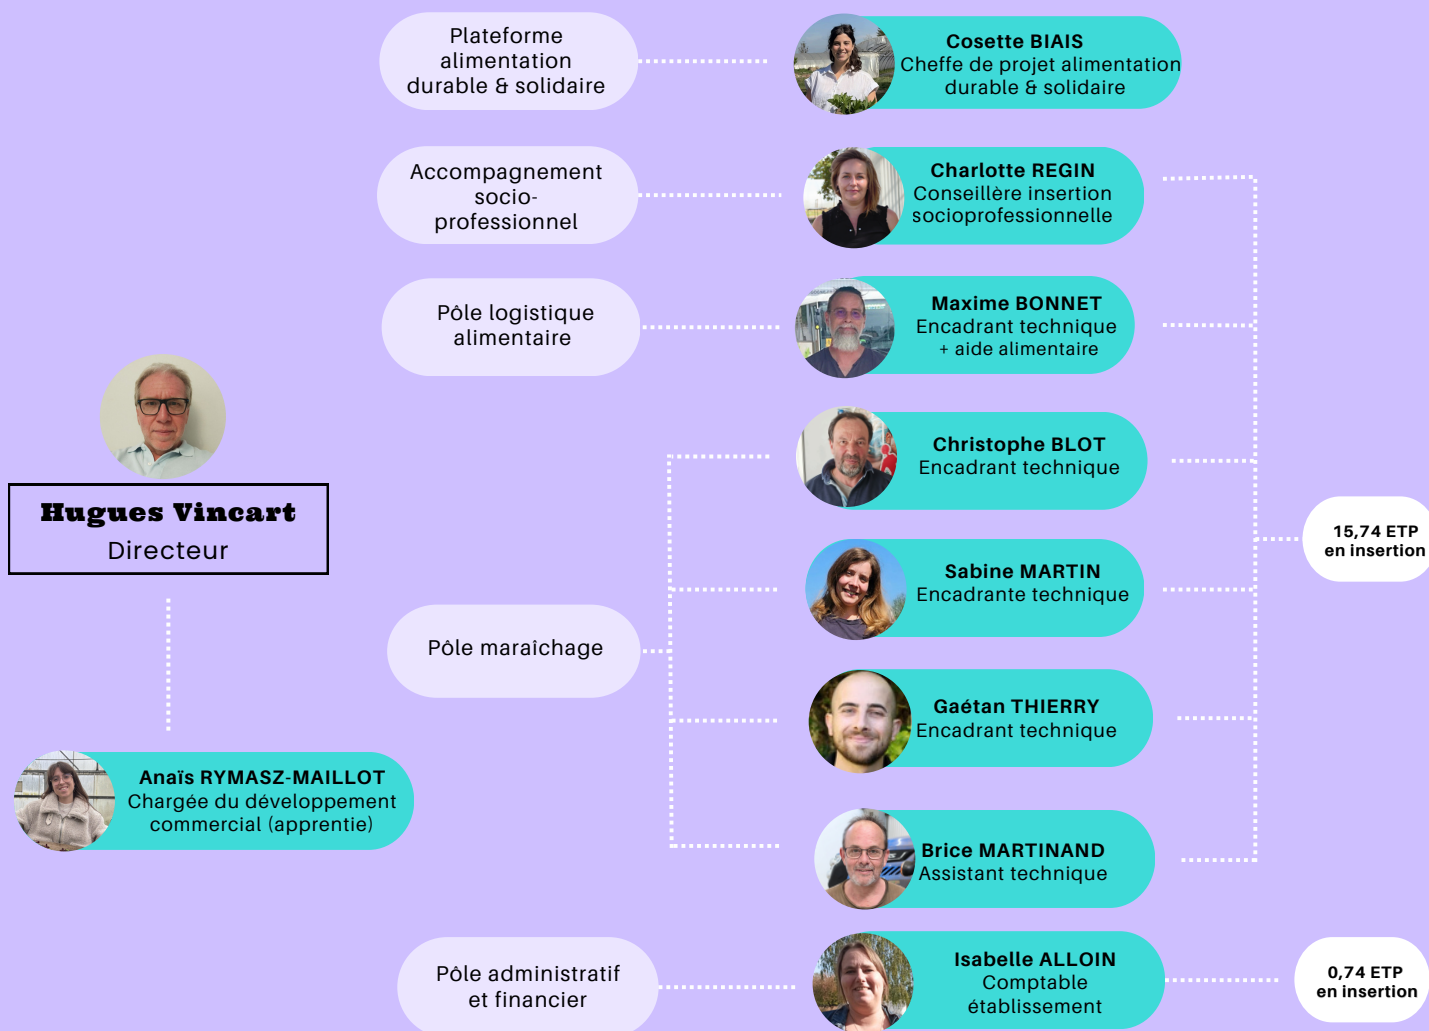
Plateforme alimentation durable & solidaire

Cosette BIAIS
Cheffe de projet alimentation durable & solidaire

Accompagnement socio-professionnel

Charlotte REGIN
Conseillère insertion socioprofessionnelle

Pôle logistique alimentaire

Maxime BONNET
Encadrant technique + aide alimentaire

Hugues Vincart
Directeur

Christophe BLOT
Encadrant technique

15,74 ETP en insertion

Sabine MARTIN
Encadrante technique

Pôle maraichage

Gaétan THIERRY
Encadrant technique

Anaïs RYMASZ-MAILLOT
Chargée du développement commercial (apprentie)

Brice MARTINAND
Assistant technique

Pôle administratif et financier

Isabelle ALLOIN
Comptable établissement

0,74 ETP en insertion